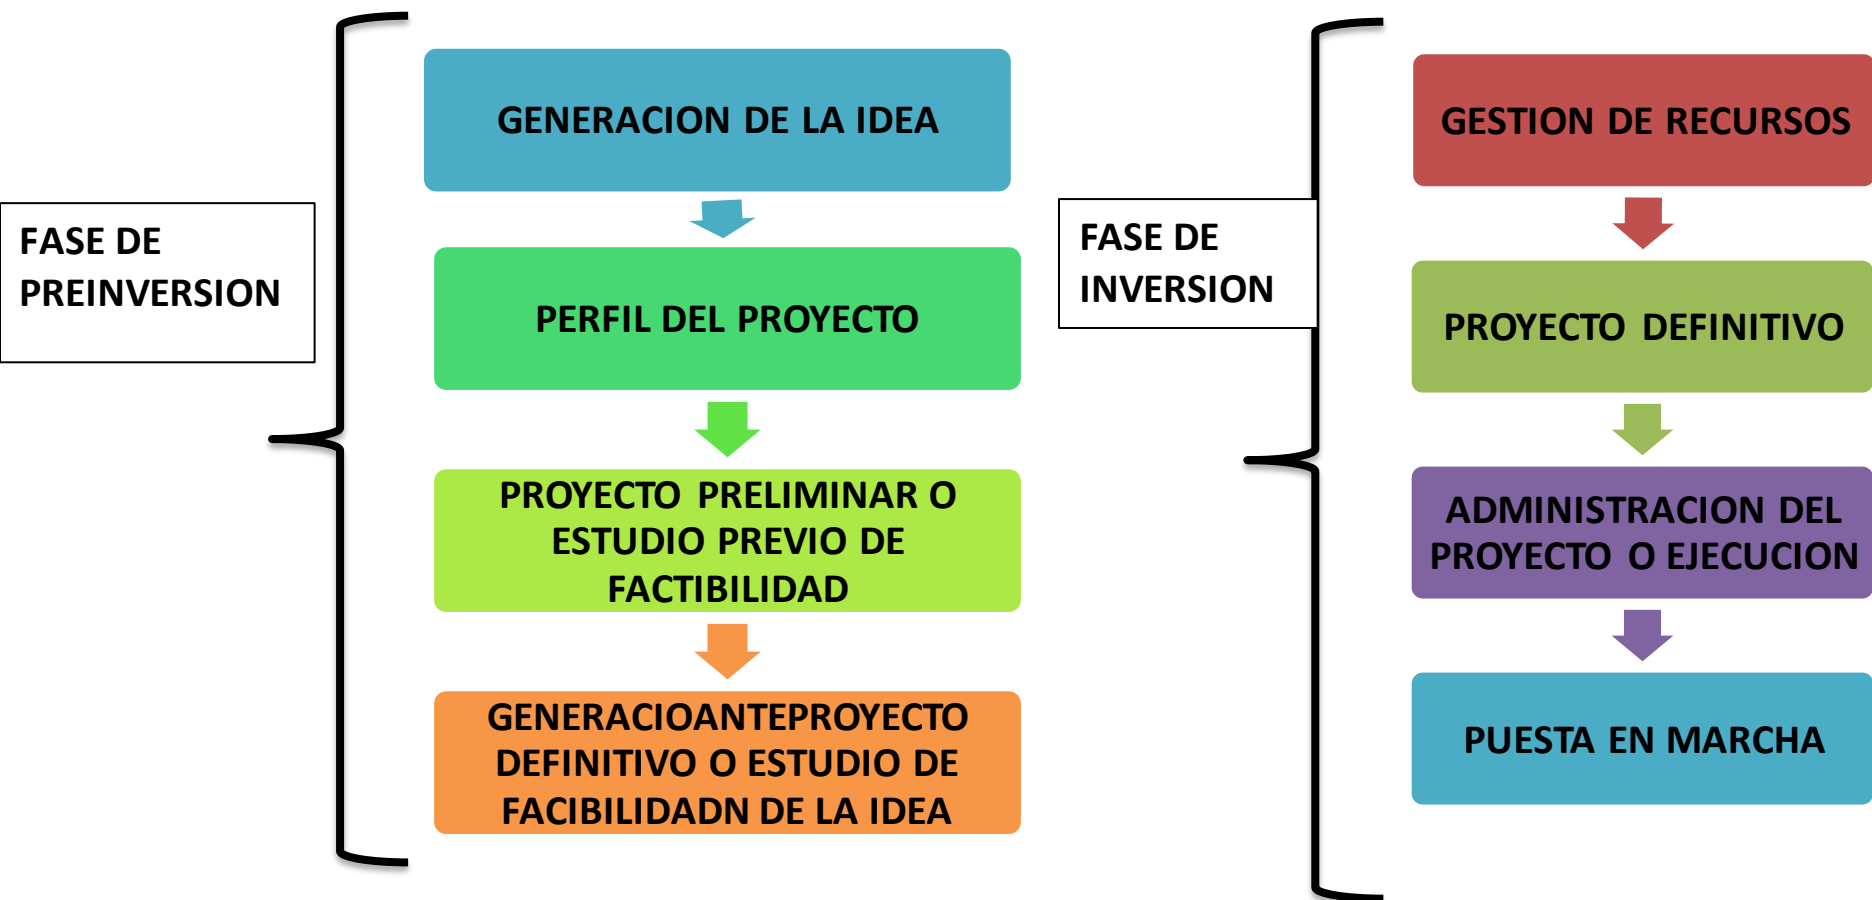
FASE DE PREINVERSION

GENERACION DE LA IDEA

PERFIL DEL PROYECTO

PROYECTO PRELIMINAR O ESTUDIO PREVIO DE FACTIBILIDAD

GENERACIOANTEPROYECTO DEFINITIVO O ESTUDIO DE FACIBILIDADN DE LA IDEA

FASE DE INVERSION

GESTION DE RECURSOS

PROYECTO DEFINITIVO

ADMINISTRACION DEL PROYECTO O EJECUCION

PUESTA EN MARCHA